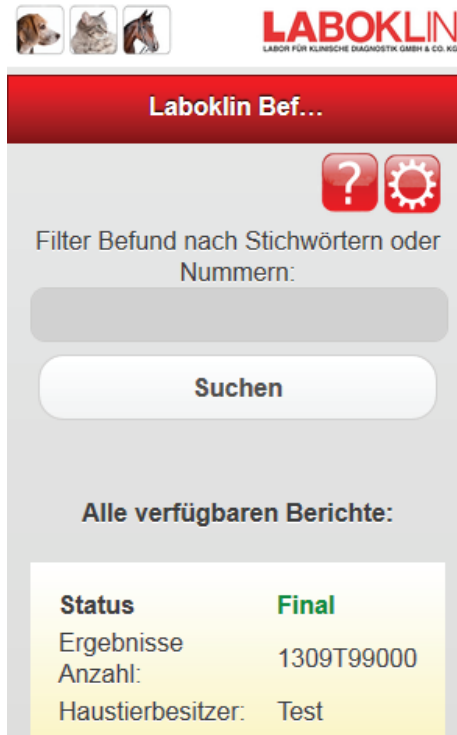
LABOKLIN
LABOR FÜR KLINISCHE DIAGNOSTIK GMBH & CO. KG

Laboklin Bef...

?

Filter Befund nach Stichwörtern oder Nummern:

Suchen

Alle verfügbaren Berichte:

| Status | Final |
|---|---|
| Ergebnisse Anzahl: | 1309T99000 |
| Haustierbesitzer: | Test |